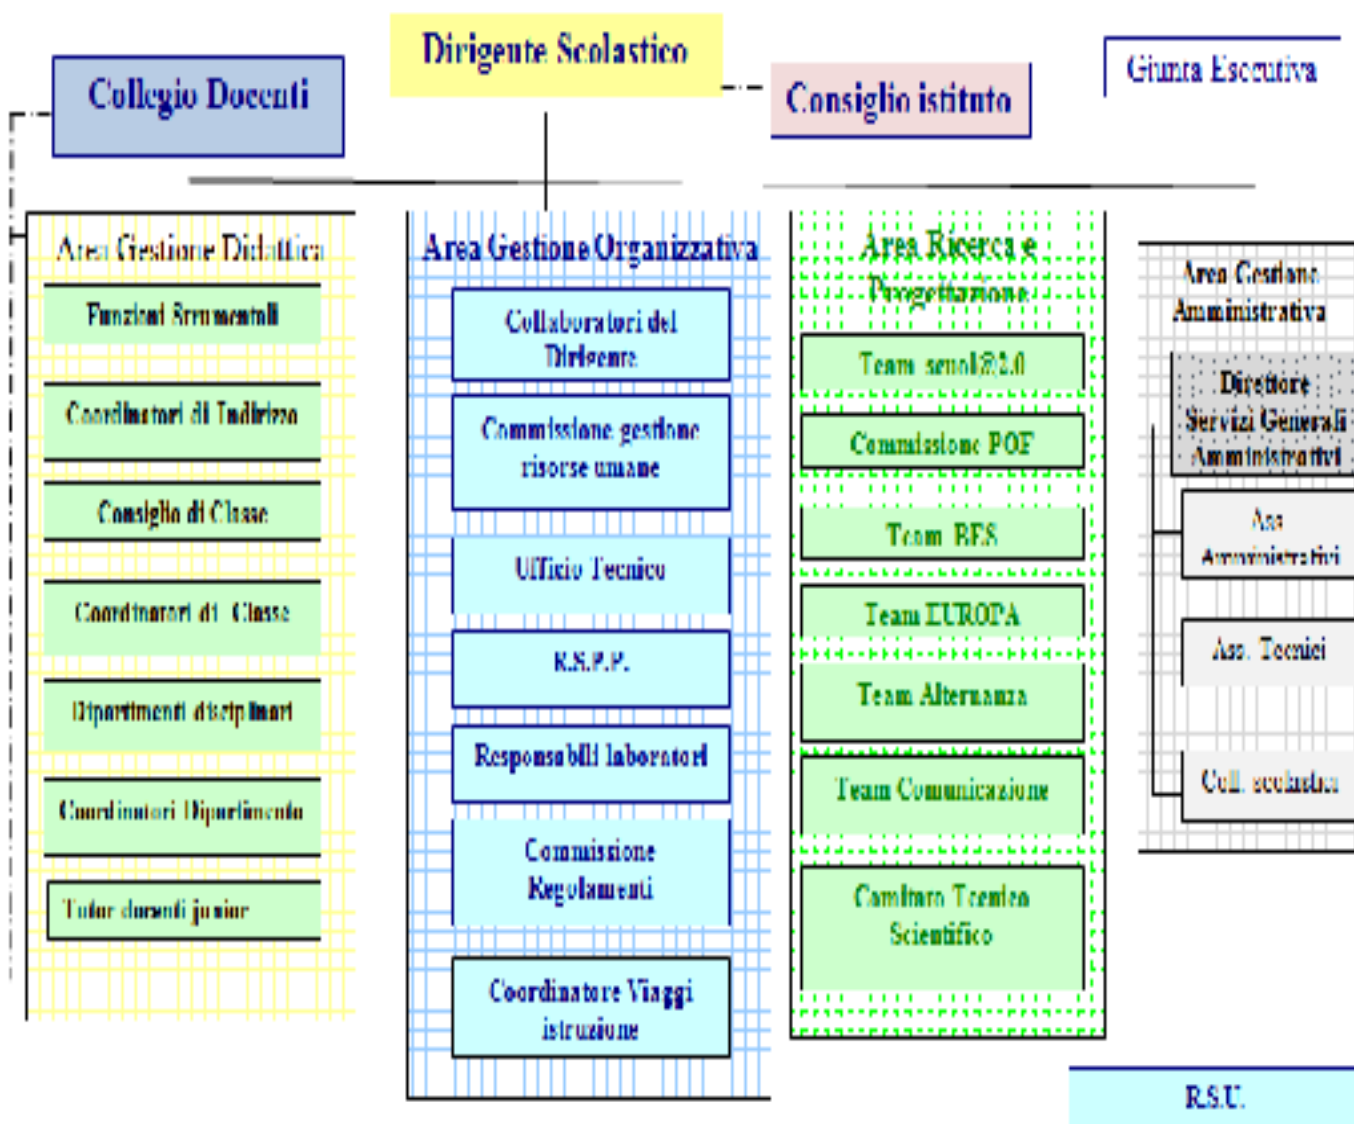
Dirigente Scolastico

Collegio Docenti

Consiglio istituto

Giunta Esecutiva

Area Gestione Didattica

Funzioni Strumentali

Coordinatori di Indirizzo

Consiglio di Classe

Coordinatori di Classe

Dipartimenti disciplinari

Coordinatori Dipartimento

Tutor docenti junior

Area Gestione Organizzativa

Collaboratori del Dirigente

Commissione gestione risorse umane

Ufficio Tecnico

R.S.P.P.

Responsabili laboratori

Commissione Regolamenti

Coordinatore Viaggi istruzione

Area Ricerca e Progettazione

Team scuol@2.0

Commissione POF

Team BES

Team EUROPA

Team Alternanza

Team Comunicazione

Comitato Tecnico Scientifico

Area Gestione Amministrativa

Direttore Servizi Generali Amministrativi

Ass. Amministrativi

Ass. Tecnici

Coll. scolastici

R.S.U.